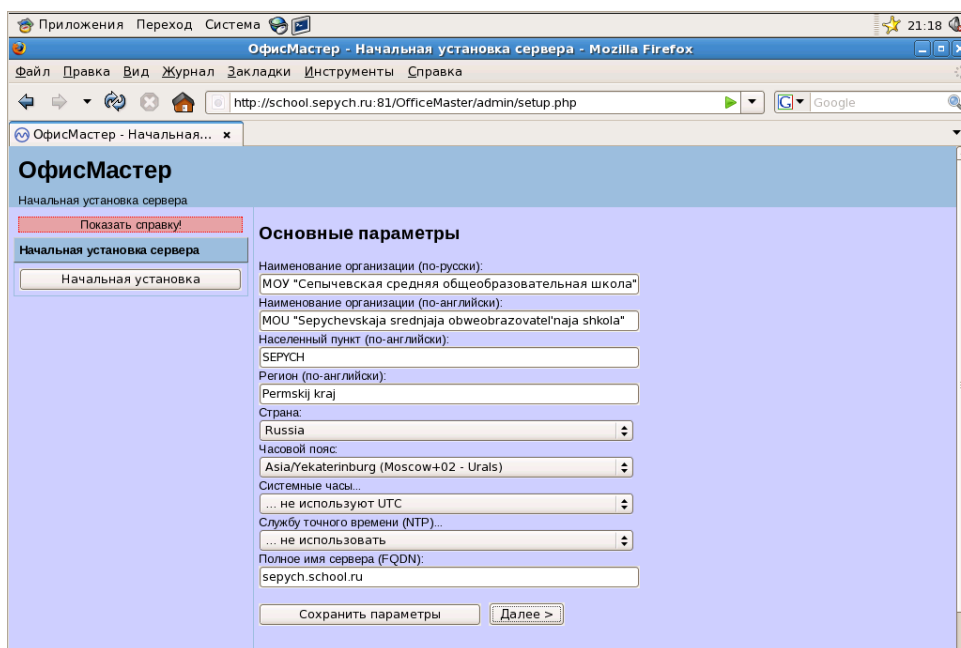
Приложения Переход Система
21:18
ОфисМастер - Начальная установка сервера - Mozilla Firefox
Файл Правка Вид Журнал Закладки Инструменты Справка
http://school.sepych.ru:81/OfficeMaster/admin/setup.php
Google
ОфисМастер - Начальная... ×

ОфисМастер
Начальная установка сервера

Показать справку!
Начальная установка сервера
Начальная установка

Основные параметры

Наименование организации (по-русски):
МОУ "Сепычевская средняя общеобразовательная школа"
Наименование организации (по-английски):
MOU "Sepychevskaja srednjaja obweobrazovatel'naja shkola"
Населенный пункт (по-английски):
SEPYCH
Регион (по-английски):
Permskij kraj
Страна:
Russia
Часовой пояс:
Asia/Yekaterinburg (Moscow+02 - Urals)
Системные часы...
... не используют UTC
Службу точного времени (NTP)...
... не использовать
Полное имя сервера (FQDN):
sepych.school.ru

Сохранить параметры
Далее >